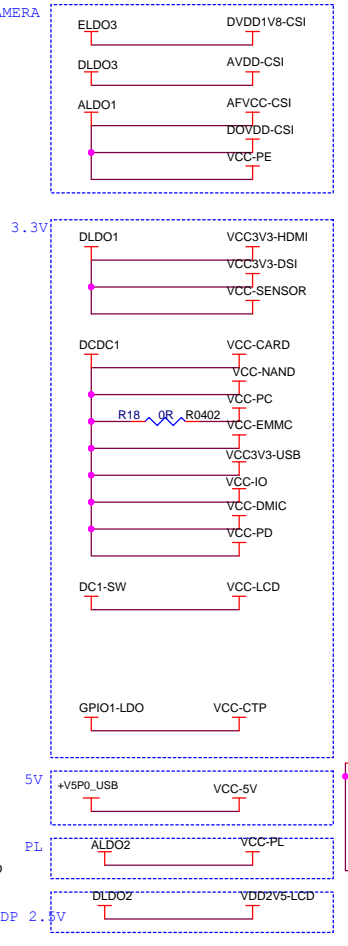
AMERA
ELDO3
DVDD1V8-CSI
DLDO3
AVDD-CSI
ALDO1
AFVCC-CSI
DOVDD-CSI
VCC-PE

3.3V
DLDO1
VCC3V3-HDMI
VCC3V3-DSI
VCC-SENSOR

DCDC1
VCC-CARD
VCC-NAND
VCC-PC
R18 0R R0402
VCC-EMMC
VCC3V3-USB
VCC-IO
VCC-DMIC
VCC-PD

DC1-SW
VCC-LCD

GPIO1-LDO
VCC-CTP

5V
+V5P0_USB
VCC-5V

PL
ALDO2
VCC-PL

DP 2.5V
DLDO2
VDD2V5-LCD